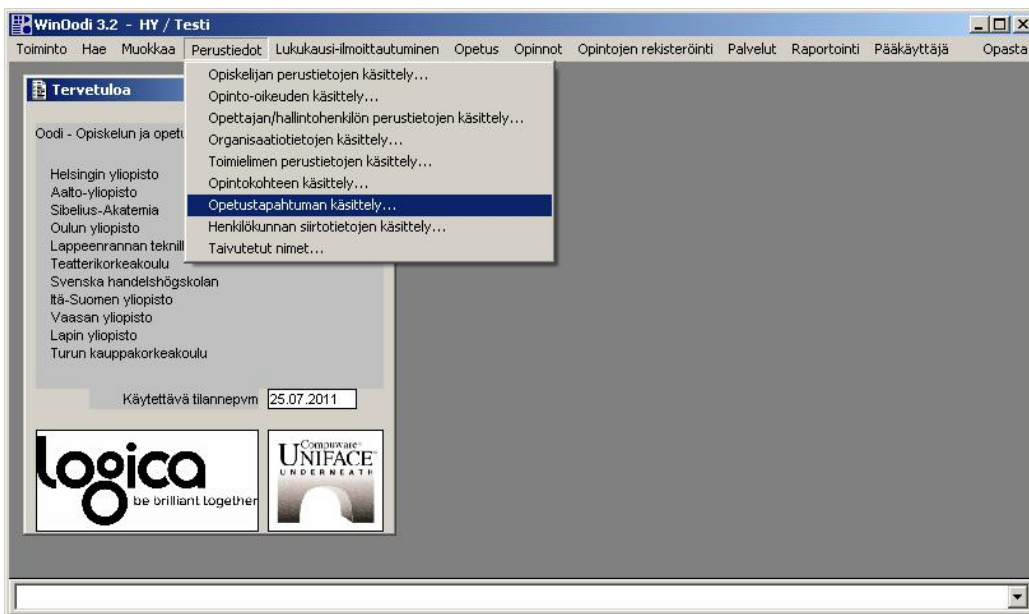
WinOodi 3.2 - HY / Testi

Toiminto Hae Muokkaa Perustiedot Lukukausi-ilmoittautuminen Opetus Opinnot Opintojen rekisteröinti Palvelut Raportointi Pääkäyttäjä Opasta

Opiskelijan perustietojen käsittely...
Opinto-oikeuden käsittely...
Opettajan/hallintohenkilön perustietojen käsittely...
Organisaatiotietojen käsittely...
Toimielimen perustietojen käsittely...
Opintokohteen käsittely...
Opetustapahtuman käsittely...
Henkilökunnan siirtotietojen käsittely...
Taivutetut nimet...

Tervetuloa

Oodi - Opiskelun ja opetu

Helsingin yliopisto
Aalto-yliopisto
Sibelius-Akatemia
Oulun yliopisto
Lappeenrannan teknill
Teatterikorkeakoulu
Svenska handelshögskolan
Itä-Suomen yliopisto
Vaasan yliopisto
Lapin yliopisto
Turun kauppakorkeakoulu

Käytettävä tilannepvm 25.07.2011

logica
be brilliant together

Compuware
UNIFACE
UNDERNEATH